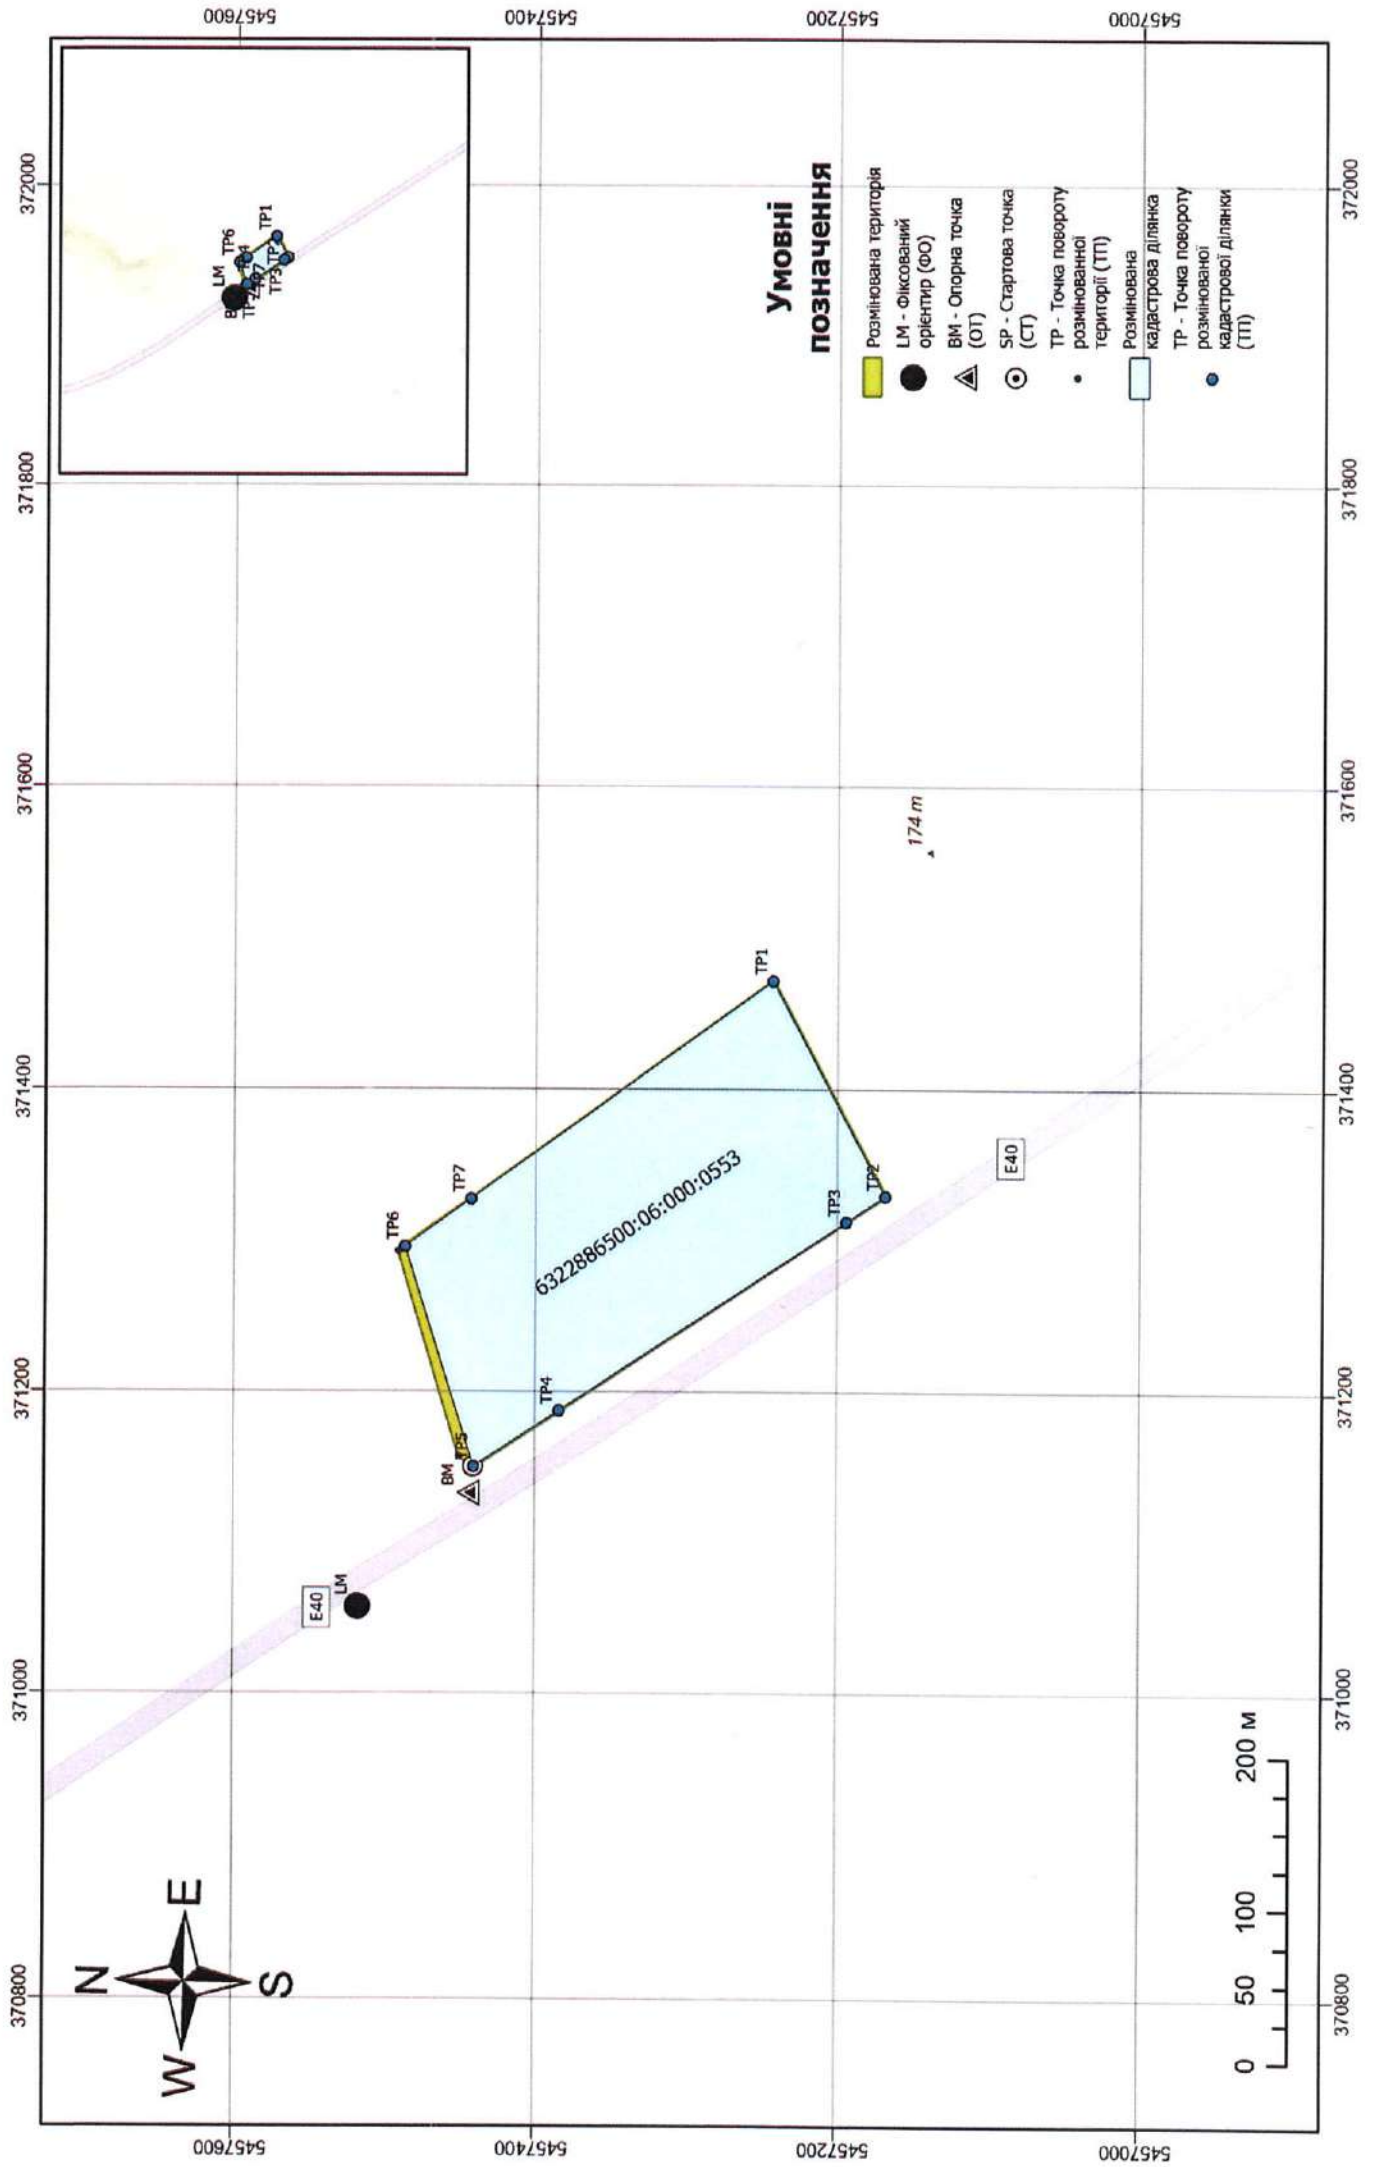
5457600
5457400
5457200
5457000

372000
371800
371600
371400
371200
371000
370800

Умовні позначення
Розмінована територія
LM - Фіксований орієнтир (ФО)
BM - Опорна точка (ОТ)
SP - Стартова точка (СТ)
TP - Точка повороту розмінованої території (ТП)
Розмінована кадастрова ділянка
TP - Точка повороту розмінованої кадастрової ділянки (ТП)

LM
BM
TP1
TP2
TP3
TP4
TP5
TP6
TP7

174 m

6322886500:06:000:0553

E40
E40

N
E
S
W

0 50 100 200 м